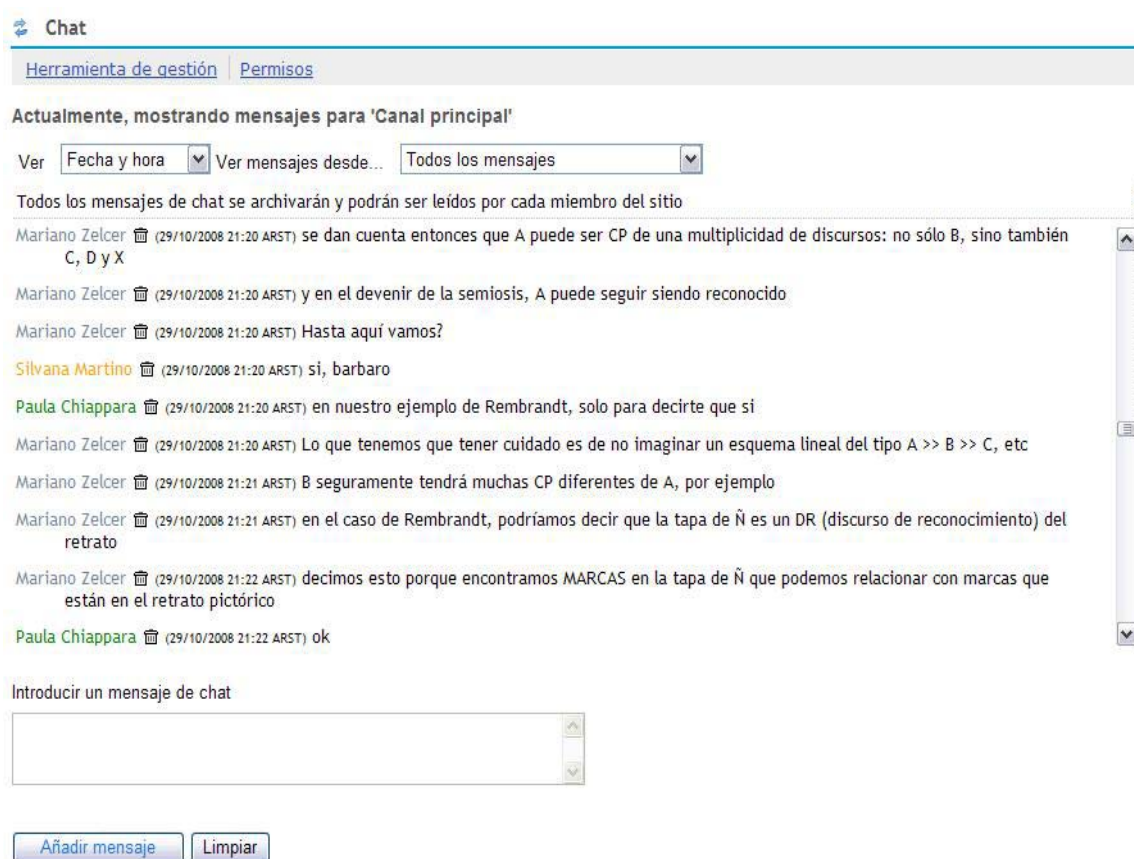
Chat

Herramienta de gestión | Permisos

Actualmente, mostrando mensajes para 'Canal principal'

Ver Fecha y hora Ver mensajes desde... Todos los mensajes

Todos los mensajes de chat se archivarán y podrán ser leídos por cada miembro del sitio

Mariano Zelcer (29/10/2008 21:20 ARST) se dan cuenta entonces que A puede ser CP de una multiplicidad de discursos: no sólo B, sino también C, D y X

Mariano Zelcer (29/10/2008 21:20 ARST) y en el devenir de la semiosis, A puede seguir siendo reconocido

Mariano Zelcer (29/10/2008 21:20 ARST) Hasta aquí vamos?

Silvana Martino (29/10/2008 21:20 ARST) si, barbaro

Paula Chiappara (29/10/2008 21:20 ARST) en nuestro ejemplo de Rembrandt, solo para decirte que si

Mariano Zelcer (29/10/2008 21:20 ARST) Lo que tenemos que tener cuidado es de no imaginar un esquema lineal del tipo A >> B >> C, etc

Mariano Zelcer (29/10/2008 21:21 ARST) B seguramente tendrá muchas CP diferentes de A, por ejemplo

Mariano Zelcer (29/10/2008 21:21 ARST) en el caso de Rembrandt, podríamos decir que la tapa de Ñ es un DR (discurso de reconocimiento) del retrato

Mariano Zelcer (29/10/2008 21:22 ARST) decimos esto porque encontramos MARCAS en la tapa de Ñ que podemos relacionar con marcas que están en el retrato pictórico

Paula Chiappara (29/10/2008 21:22 ARST) ok

Introducir un mensaje de chat

Añadir mensaje Limpiar